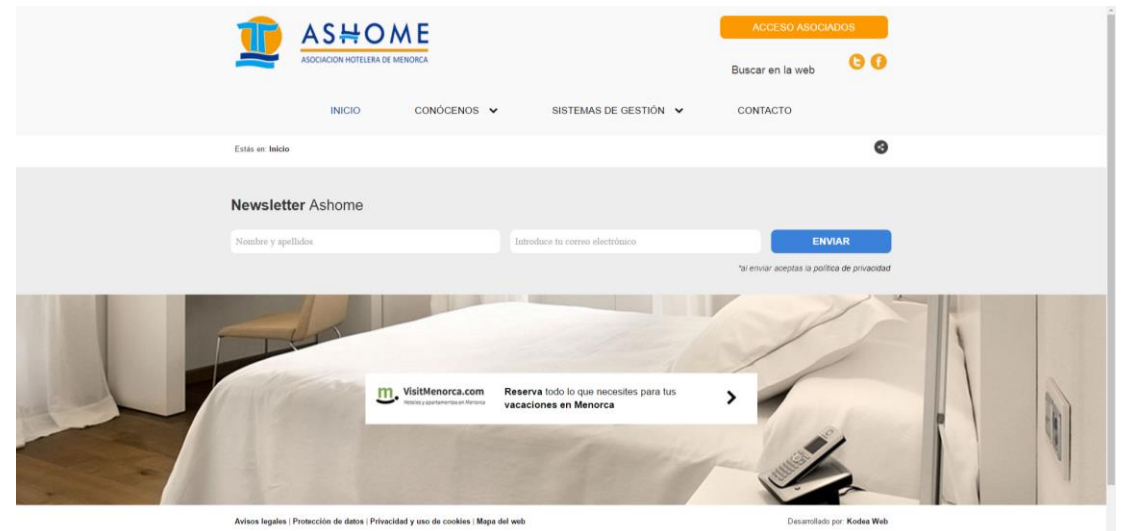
ASHOME
ASOCIACION HOTELERA DE MENORCA

ACCESO ASOCIADOS

Buscar en la web

INICIO CONÓCENOS SISTEMAS DE GESTIÓN CONTACTO

Estás en: Inicio

Newsletter Ashome

Nombre y apellidos

Introduce tu correo electrónico

ENVIAR

*al enviar aceptas la política de privacidad

m. VisitMenorca.com
Hoteles y apartamentos en Menorca

Reserva todo lo que necesites para tus vacaciones en Menorca

Avisos legales | Protección de datos | Privacidad y uso de cookies | Mapa del web

Desarrollado por: Kodea Web